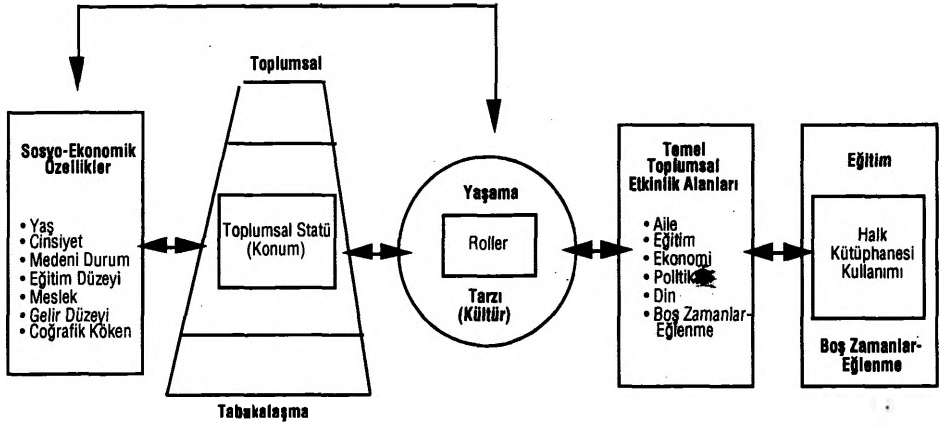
Toplumsal

Sosyo-Ekonomik Özellikler

• Yaş
• Cinsiyet
• Medeni Durum
• Eğitim Düzeyi
• Meslek
• Gelir Düzeyi
• Coğrafik Köken

Toplumsal Statü (Konum)

Tabakalaşma

Yaşama

Roller

Tarzı (Kültür)

Temel Toplumsal Etkinlik Alanları

• Aile
• Eğitim
• Ekonomi
• Politika
• Din
• Boş Zamanlar-Eğlenme

Eğitim

Halk Kütüphanesi Kullanımı

Boş Zamanlar-Eğlenme